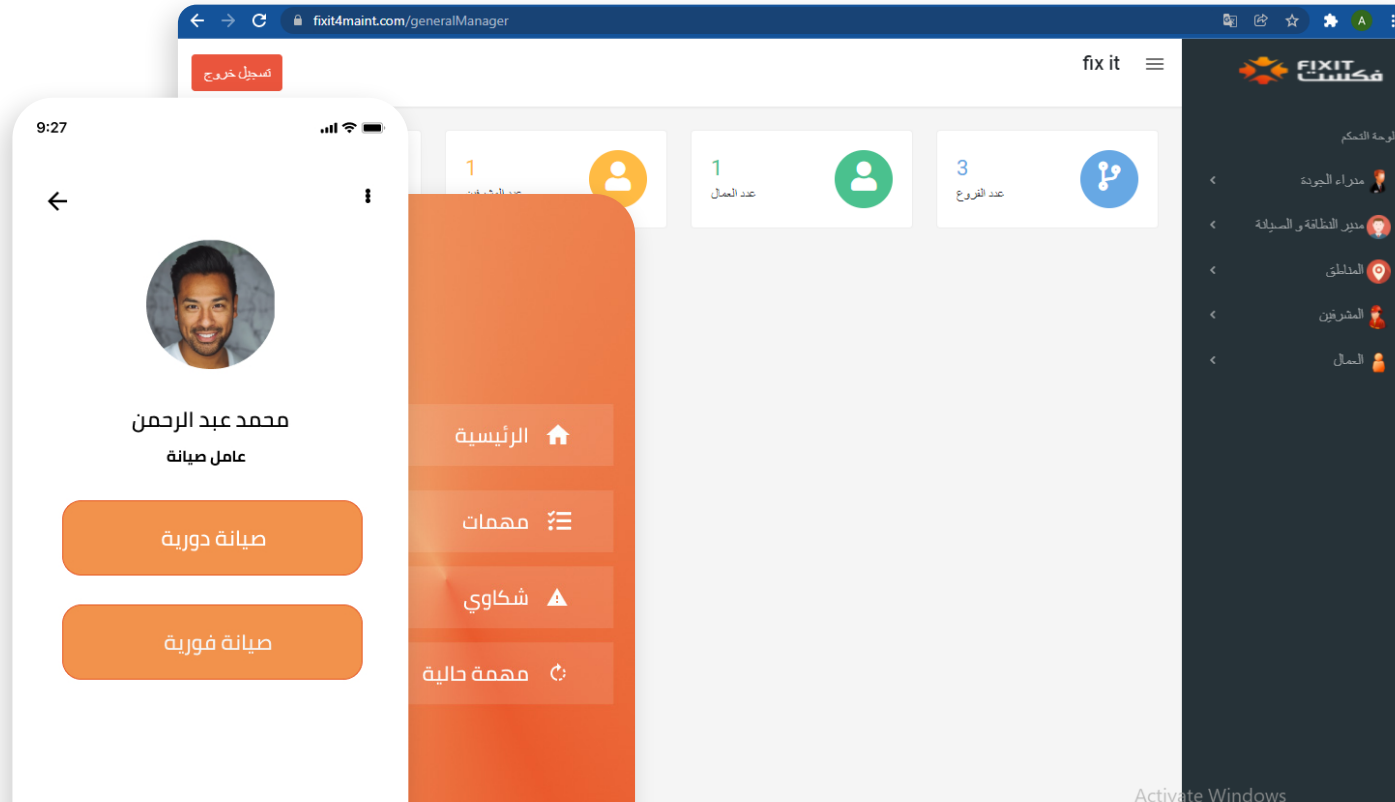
fixit4maint.com/generalManager

تسجيل خروج

fix it

FIXIT فكست

لوحة التحكم
مدراء الجودة
مدير النظافة و الصيانة
المناطق
المشرفين
العمال

3
عدد الفروع

1
عدد العمال

1
عدد المشرفين

9:27

محمد عبد الرحمن
عامل صيانة

صيانة دورية
صيانة فورية

الرئيسية
مهمات
شكاوي
مهمة حالية

Activate Windows